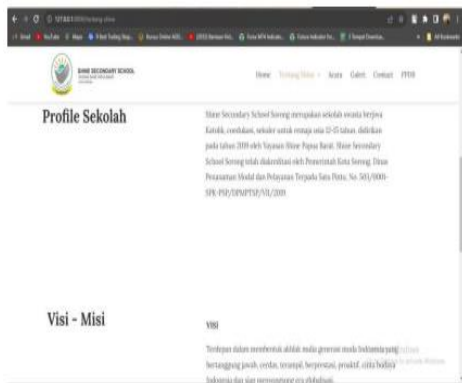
SHINE SECONDARY SCHOOL

Home Tentang Shine Acara Galeri Contact PPDB

Profile Sekolah

Shine Secondary School Sorong merupakan sekolah swasta berjiwa Katolik, coedukasi, sekuler untuk remaja usia 12-15 tahun, didirikan pada tahun 2019 oleh Yayasan Shine Papua Barat. Shine Secondary School Sorong telah diakreditasi oleh Pemerintah Kota Sorong, Dinas Penanaman Modal dan Pelayanan Terpadu Satu Pintu, No. 503/0001-SPK-PSP/DPMPTSP/VII/2019.

Visi - Misi

VISI

Terdepan dalam membentuk akhlak mulia generasi muda Indonesia yang bertanggung jawab, cerdas, terampil, berprestasi, produktif, cinta budaya Indonesia dan siap menyongsong era globalisasi.